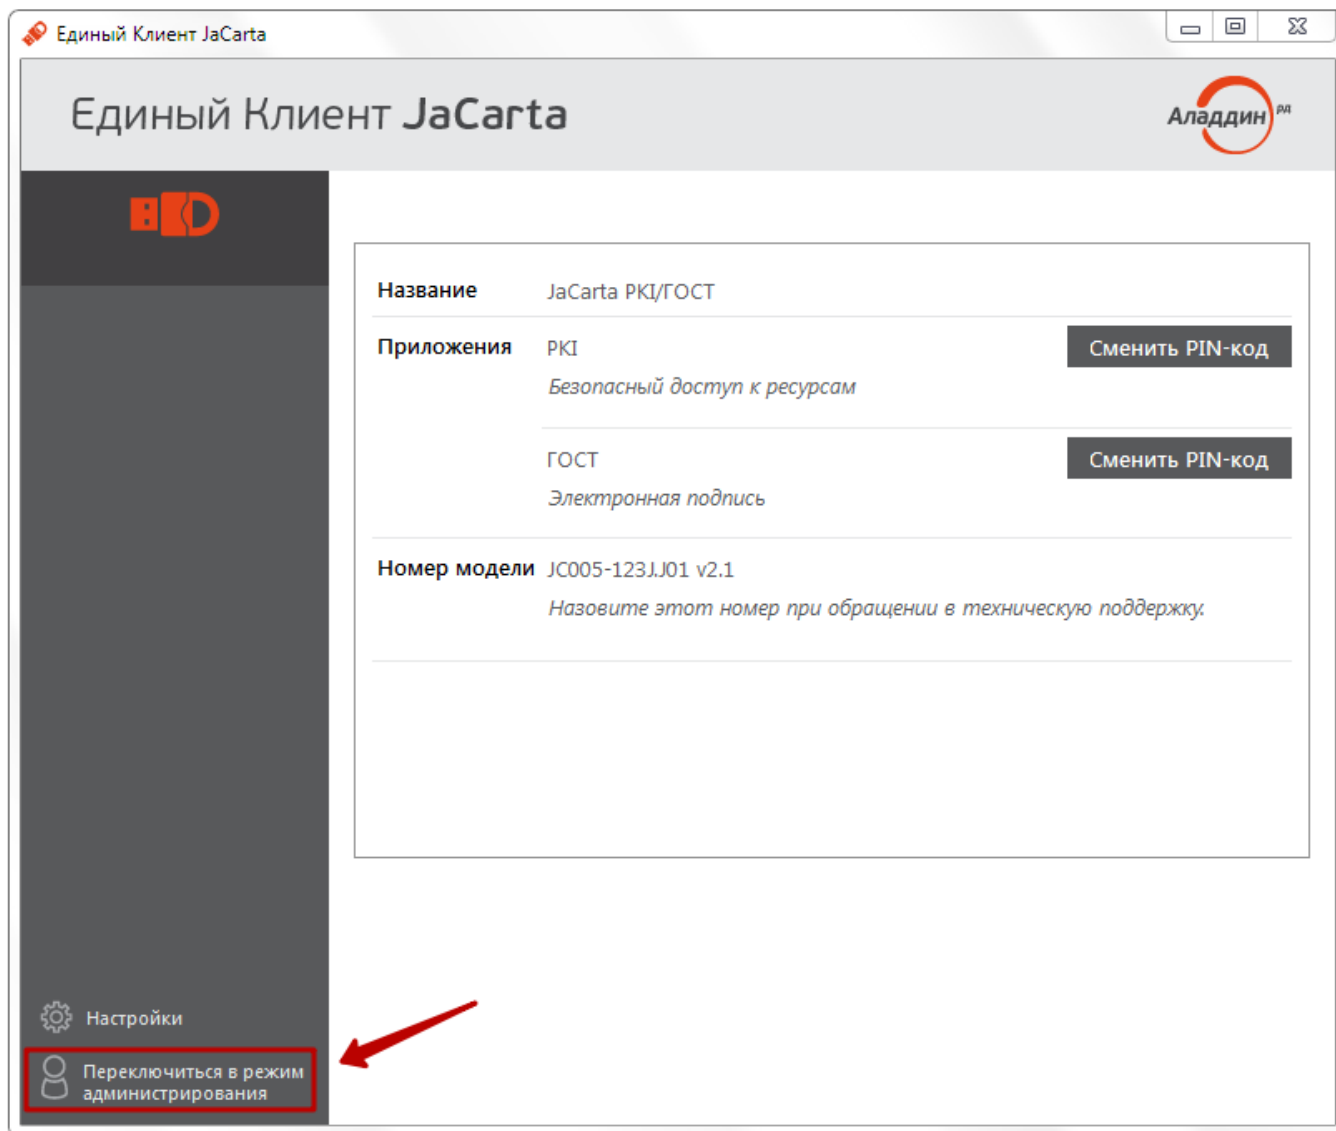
Единый Клиент JaCarta

Единый Клиент JaCarta

Аладдин РД

| Название | JaCarta PKI/ГОСТ | |
|---|---|---|
| Приложения | PKI<br>Безопасный доступ к ресурсам | Сменить PIN-код |
| | ГОСТ<br>Электронная подпись | Сменить PIN-код |
| Номер модели | JC005-123J.J01 v2.1<br>Назовите этот номер при обращении в техническую поддержку. | |

Настройки

Переключиться в режим администрирования